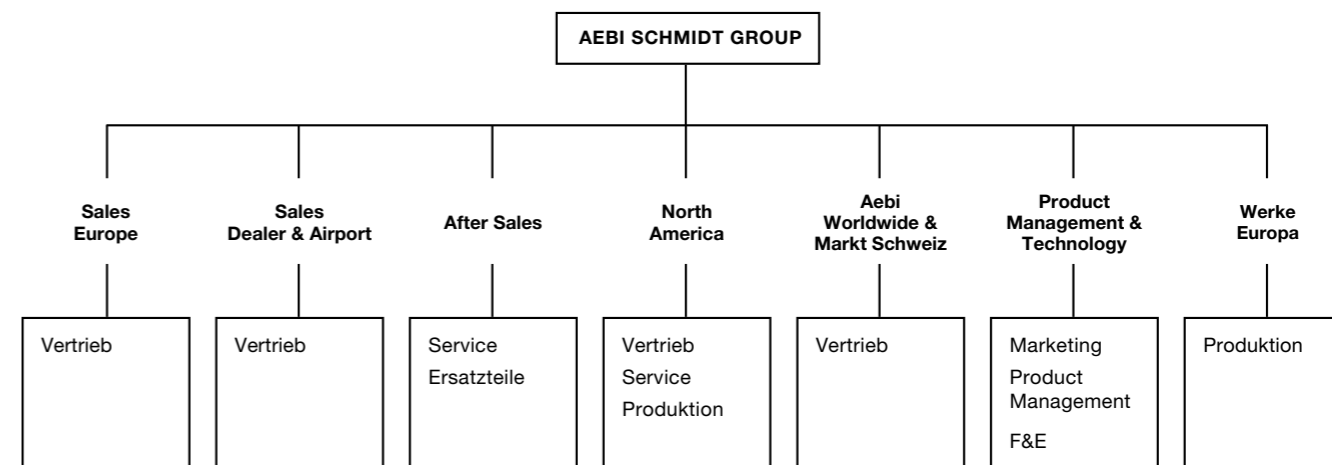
AEBI SCHMIDT GROUP

Sales Europe

Vertrieb

Sales Dealer & Airport

Vertrieb

After Sales

Service
Ersatzteile

North America

Vertrieb
Service
Produktion

Aebi Worldwide & Markt Schweiz

Vertrieb

Product Management & Technology

Marketing
Product Management
F&E

Werke Europa

Produktion